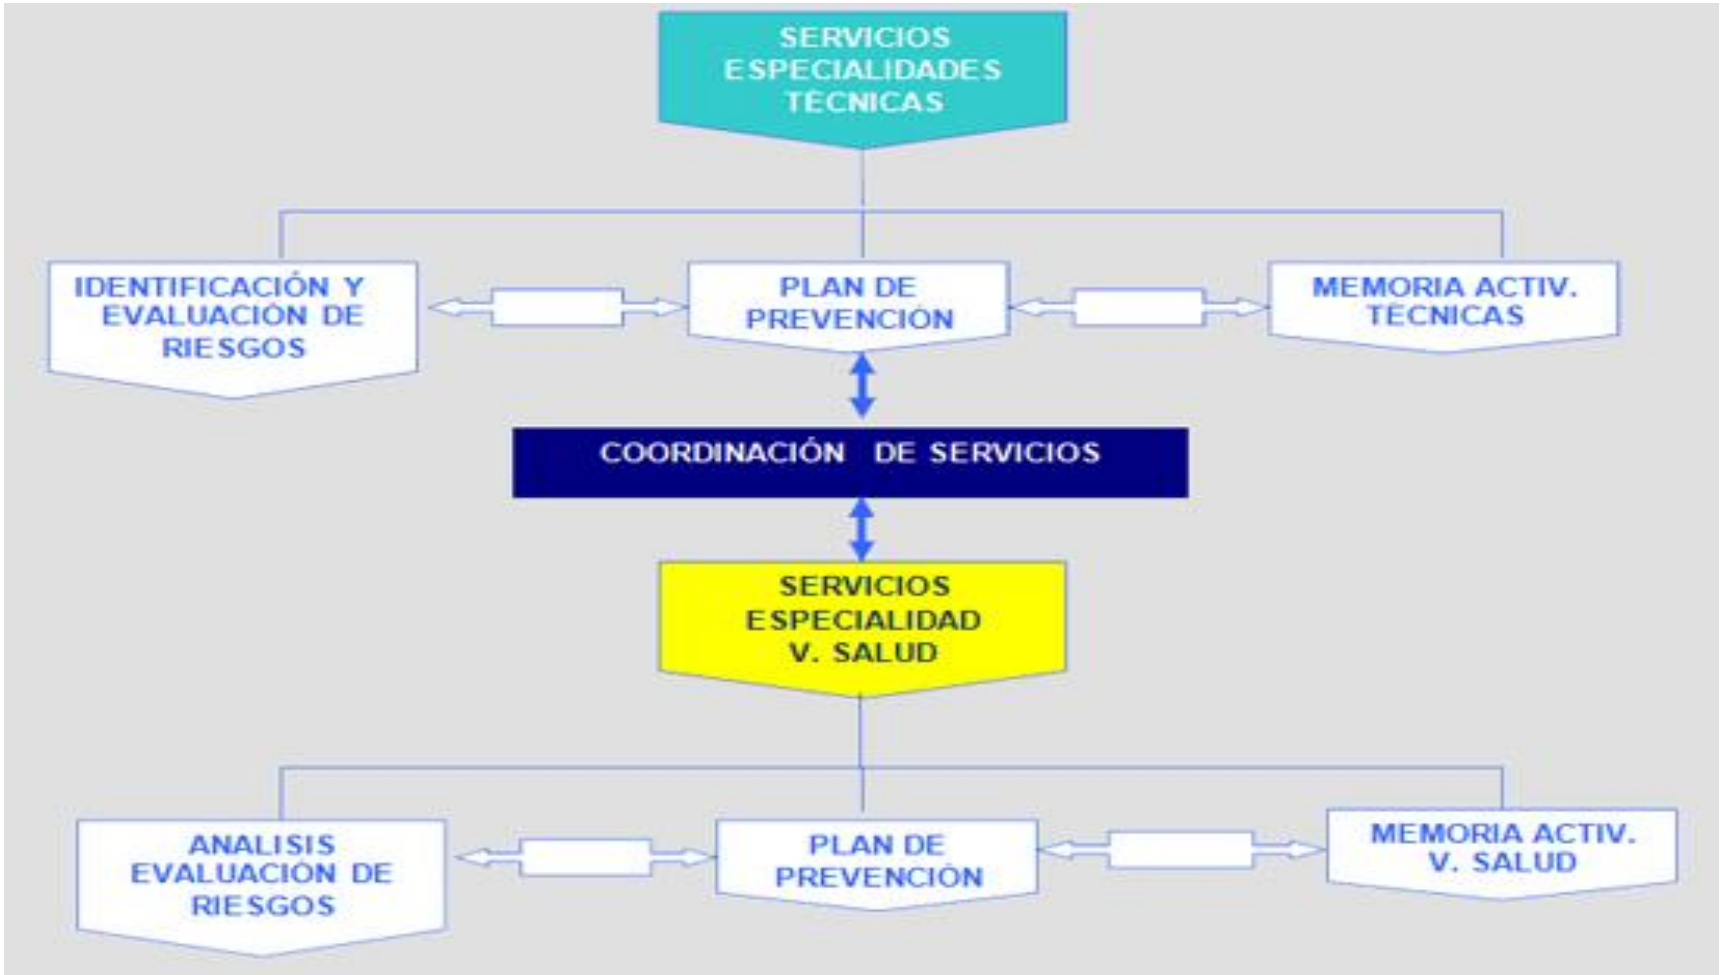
SERVICIOS ESPECIALIDADES TÉCNICAS

IDENTIFICACIÓN Y EVALUACIÓN DE RIESGOS

PLAN DE PREVENCIÓN

MEMORIA ACTIV. TÉCNICAS

COORDINACIÓN DE SERVICIOS

SERVICIOS ESPECIALIDAD V. SALUD

ANALISIS EVALUACIÓN DE RIESGOS

PLAN DE PREVENCIÓN

MEMORIA ACTIV. V. SALUD